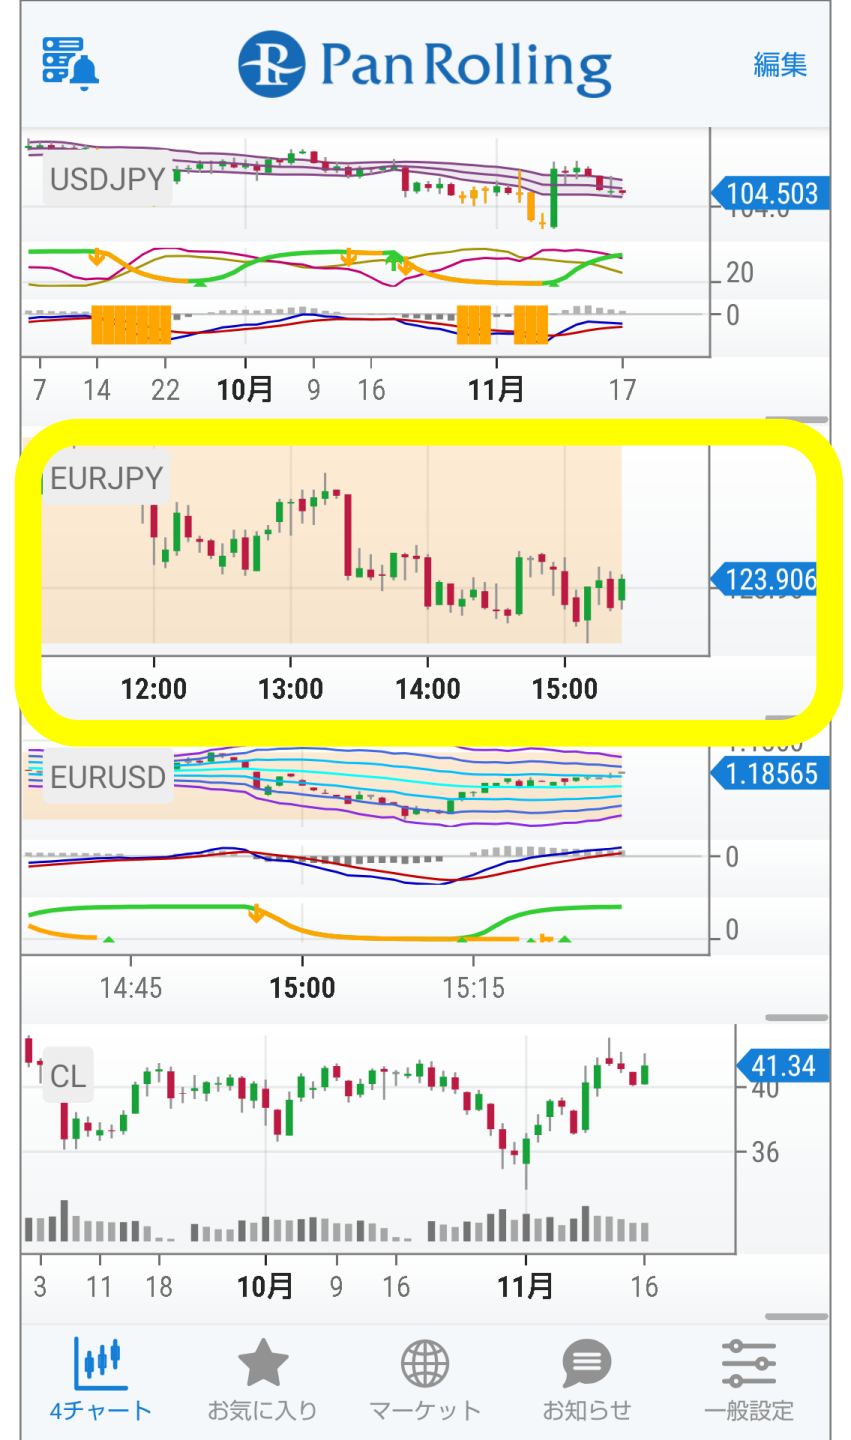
Pan Rolling
編集

USDJPY
104.503
20
0
7 14 22 10月 9 16 11月 17

EURJPY
123.906
12:00 13:00 14:00 15:00

EURUSD
1.18565
0
0
14:45 15:00 15:15

CL
41.34
40
36
3 11 18 10月 9 16 11月 16

4チャート
お気に入り
マーケット
お知らせ
一般設定